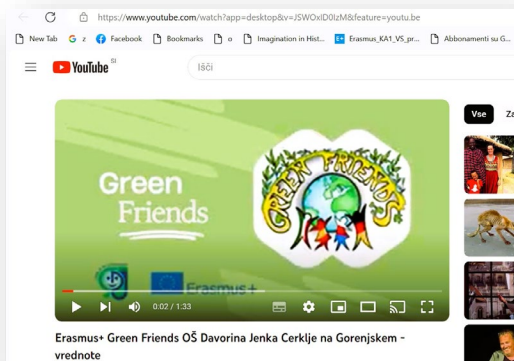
https://www.youtube.com/watch?app=desktop&v=JSWOxlD0IzM&feature=youtu.be

New Tab z Facebook Bookmarks o Imagination in Hist... Erasmus_KA1_VS_pr... Abbonamenti su G...

YouTube SI

Išči

Vse Za

Green Friends

GREEN FRIENDS

Erasmus+

0:02 / 1:33

Erasmus+ Green Friends OŠ Davorina Jenka Cerklje na Gorenjskem - vrednote